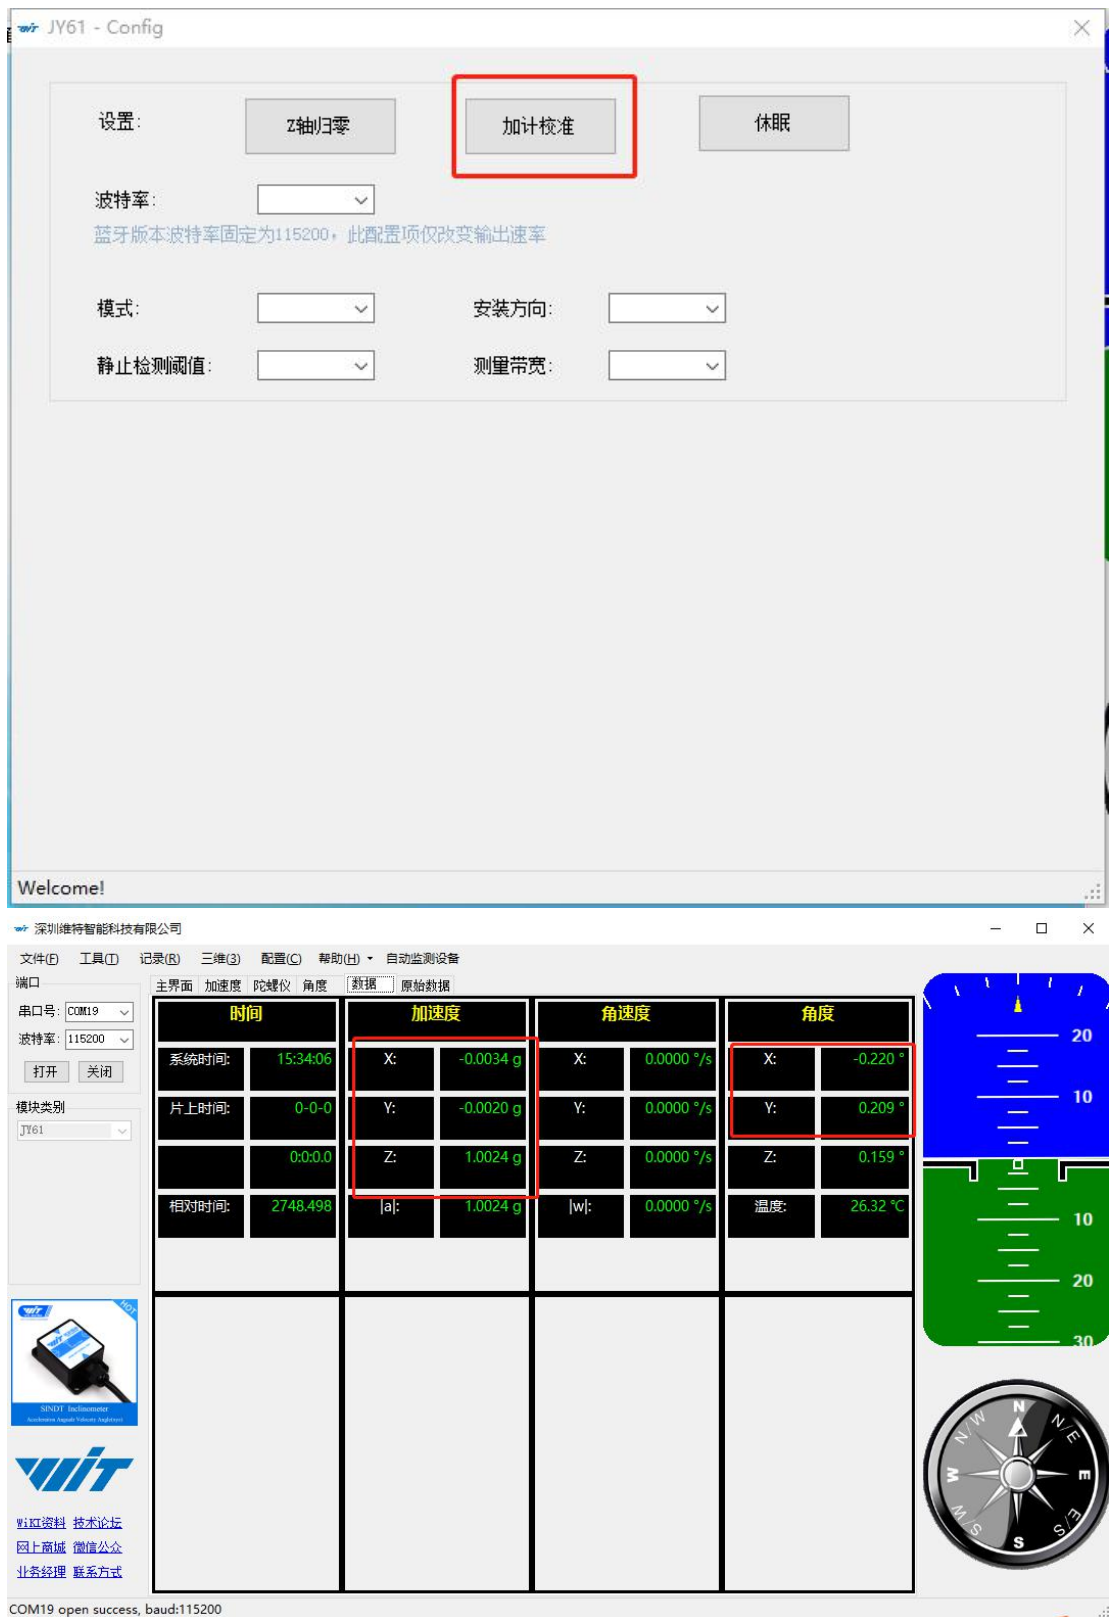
JY61 - Config

设置: Z轴归零 加计校准 休眠

波特率:

蓝牙版本波特率固定为115200，此配置项仅改变输出速率

模式: 安装方向:

静止检测阈值: 测量带宽:

Welcome!

深圳维特智能科技有限公司

文件(F) 工具(T) 记录(R) 三维(3) 配置(C) 帮助(H) 自动监测设备

端口

串口号: COM19

波特率: 115200

打开 关闭

模块类别

JY61

主界面 加速度 陀螺仪 角度 数据 原始数据

| 时间 | | 加速度 | | 角速度 | | 角度 | |
|---|---|---|---|---|---|---|---|
| 系统时间: | 15:34:06 | X: | -0.0034 g | X: | 0.0000 °/s | X: | -0.220 ° |
| 片上时间: | 0-0-0 | Y: | -0.0020 g | Y: | 0.0000 °/s | Y: | 0.209 ° |
| | 0:0:0.0 | Z: | 1.0024 g | Z: | 0.0000 °/s | Z: | 0.159 ° |
| 相对时间: | 2748.498 | \|a\|: | 1.0024 g | \|w\|: | 0.0000 °/s | 温度: | 26.32 ℃ |

20
10
10
20
30

N
N/E
E
S/E
S
S/W
W
N/W

HOT
SINDT Inclinometer

WIT

WiKI资料 技术论坛
网上商城 微信公众
业务经理 联系方式

COM19 open success, baud:115200